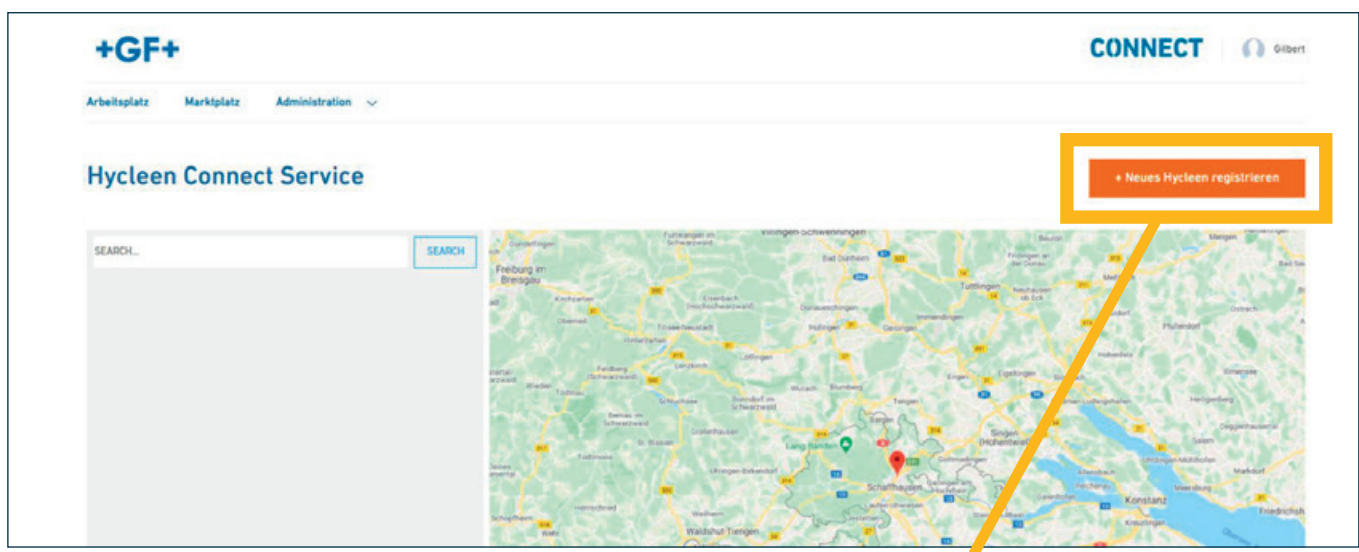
+GF+

CONNECT Gilbert

Arbeitsplatz Marktplatz Administration

Hycleen Connect Service

+ Neues Hycleen registrieren

SEARCH... SEARCH

Villingen-Schwenningen
Freiburg im Breisgau
Bad Dürrheim
Tuttlingen
Donaueschingen
Titisee-Neustadt
Hüfingen
Geisingen
Immendingen
Löffingen
Feldberg (Schwarzwald)
Blumberg
Bonndorf im Schwarzwald
Engen
Singen (Hohentwiel)
Tengen
Schaffhausen
Konstanz
Waldshut-Tiengen
St. Blasien
Friedrichshafen
Pfullendorf
Überlingen
Markdorf
Meersburg
Kreuzlingen
Radolfzell